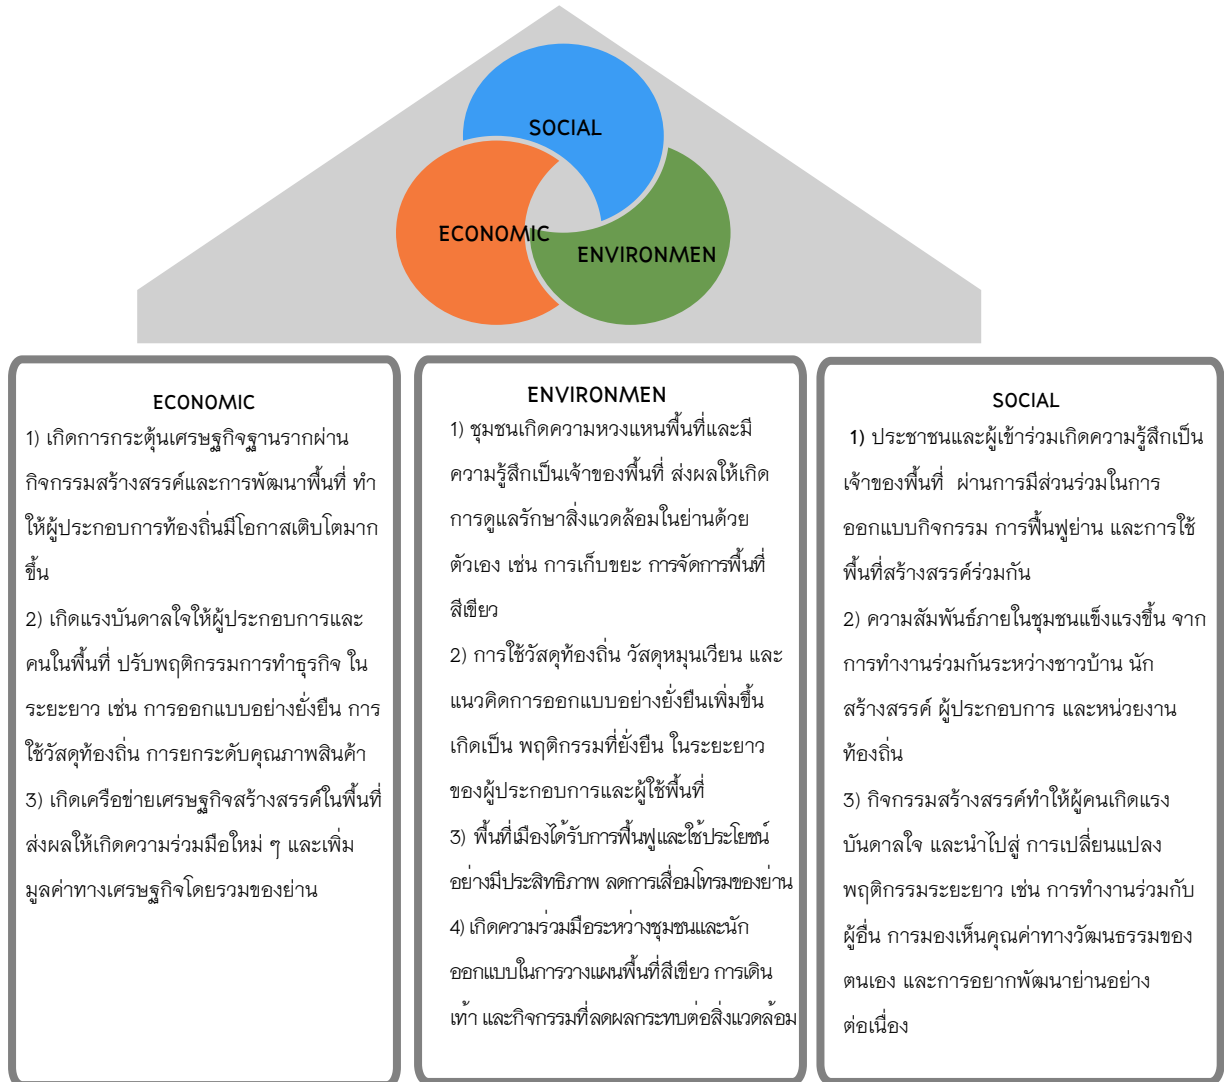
SOCIAL
ECONOMIC
ENVIRONMEN

ECONOMIC
1) เกิดการกระตุ้นเศรษฐกิจฐานรากผ่านกิจกรรมสร้างสรรค์และการพัฒนาพื้นที่ ทำให้ผู้ประกอบการท้องถิ่นมีโอกาสเติบโตมากขึ้น
2) เกิดแรงบันดาลใจให้ผู้ประกอบการและคนในพื้นที่ ปรับพฤติกรรมการทำธุรกิจ ในระยะยาว เช่น การออกแบบอย่างยั่งยืน การใช้วัสดุท้องถิ่น การยกระดับคุณภาพสินค้า
3) เกิดเครือข่ายเศรษฐกิจสร้างสรรค์ในพื้นที่ ส่งผลให้เกิดความร่วมมือใหม่ ๆ และเพิ่มมูลค่าทางเศรษฐกิจโดยรวมของย่าน

ENVIRONMEN
1) ชุมชนเกิดความหวงแหนพื้นที่และมีความรู้สึกเป็นเจ้าของพื้นที่ ส่งผลให้เกิดการดูแลรักษาสิ่งแวดล้อมในย่านด้วยตัวเอง เช่น การเก็บขยะ การจัดการพื้นที่สีเขียว
2) การใช้วัสดุท้องถิ่น วัสดุหมุนเวียน และแนวคิดการออกแบบอย่างยั่งยืนเพิ่มขึ้น เกิดเป็น พฤติกรรมที่ยั่งยืน ในระยะยาวของผู้ประกอบการและผู้ใช้พื้นที่
3) พื้นที่เมืองได้รับการฟื้นฟูและใช้ประโยชน์อย่างมีประสิทธิภาพ ลดการเสื่อมโทรมของย่าน
4) เกิดความร่วมมือระหว่างชุมชนและนักออกแบบในการวางแผนพื้นที่สีเขียว การเดินเท้า และกิจกรรมที่ลดผลกระทบต่อสิ่งแวดล้อม

SOCIAL
1) ประชาชนและผู้เข้าร่วมเกิดความรู้สึกเป็นเจ้าของพื้นที่ ผ่านการมีส่วนร่วมในการออกแบบกิจกรรม การฟื้นฟูย่าน และการใช้พื้นที่สร้างสรรค์ร่วมกัน
2) ความสัมพันธ์ภายในชุมชนแข็งแรงขึ้น จากการทำงานร่วมกันระหว่างชาวบ้าน นักสร้างสรรค์ ผู้ประกอบการ และหน่วยงานท้องถิ่น
3) กิจกรรมสร้างสรรค์ทำให้ผู้คนเกิดแรงบันดาลใจ และนำไปสู่ การเปลี่ยนแปลงพฤติกรรมระยะยาว เช่น การทำงานร่วมกับผู้อื่น การมองเห็นคุณค่าทางวัฒนธรรมของตนเอง และการอยากพัฒนาย่านอย่างต่อเนื่อง